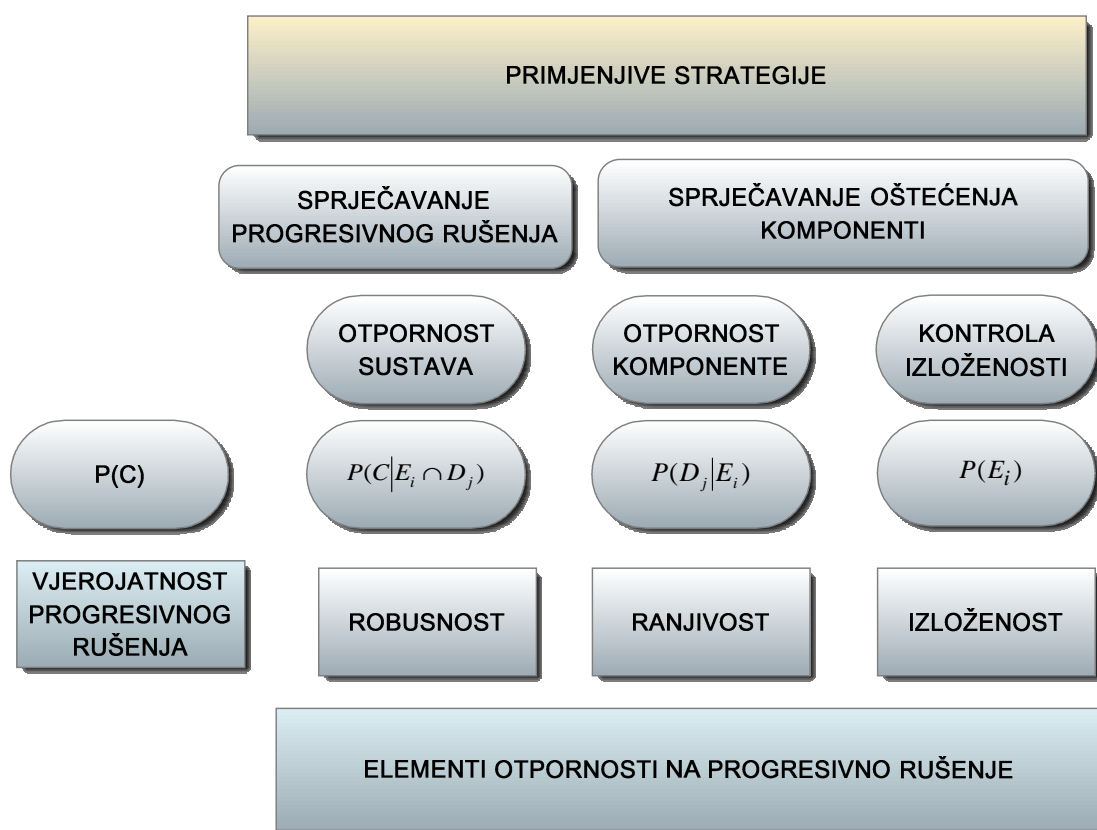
PRIMJENJIVE STRATEGIJE

SPRJEČAVANJE PROGRESIVNOG RUŠENJA

SPRJEČAVANJE OŠTEĆENJA KOMPONENTI

OTPORNOST SUSTAVA

OTPORNOST KOMPONENTE

KONTROLA IZLOŽENOSTI

P(C)

$P(C|E_i \cap D_j)$

$P(D_j|E_i)$

$P(E_i)$

VJEROJATNOST PROGRESIVNOG RUŠENJA

ROBUSNOST

RANJIVOST

IZLOŽENOST

ELEMENTI OTPORNOSTI NA PROGRESIVNO RUŠENJE